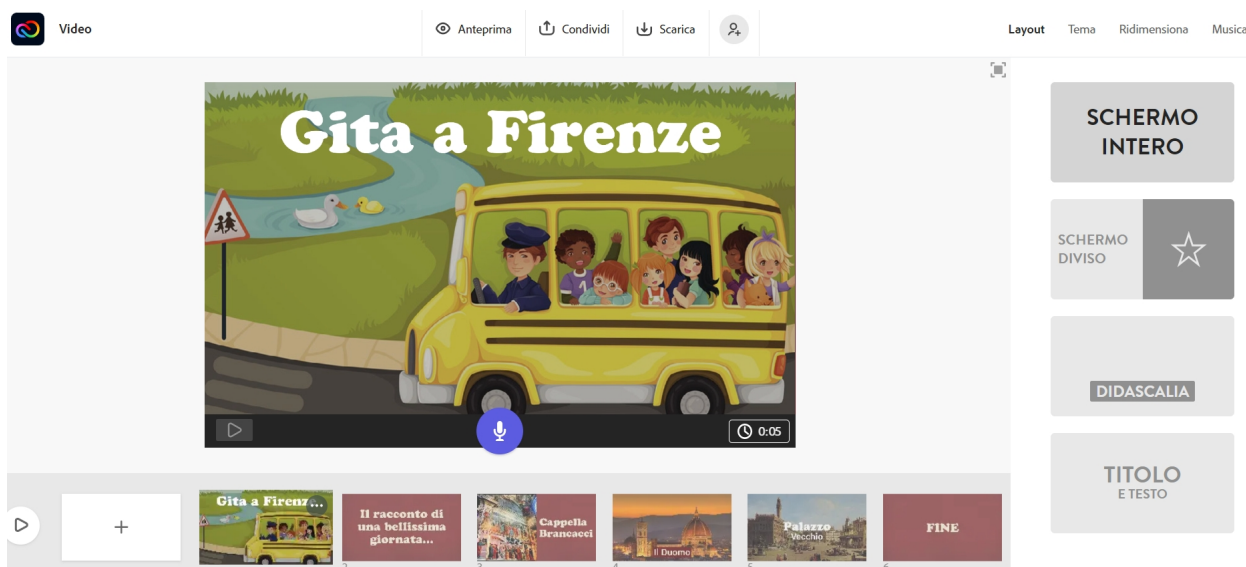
Video

Anteprima Condividi Scarica

Layout Tema Ridimensiona Musica

Gita a Firenze

0:05

SCHERMO INTERO

SCHERMO DIVISO

DIDASCALIA

TITOLO E TESTO

+

Gita a Firenz...

Il racconto di una bellissima giornata...

Cappella Brancacci

Il Duomo

Palazzo Vecchio

FINE